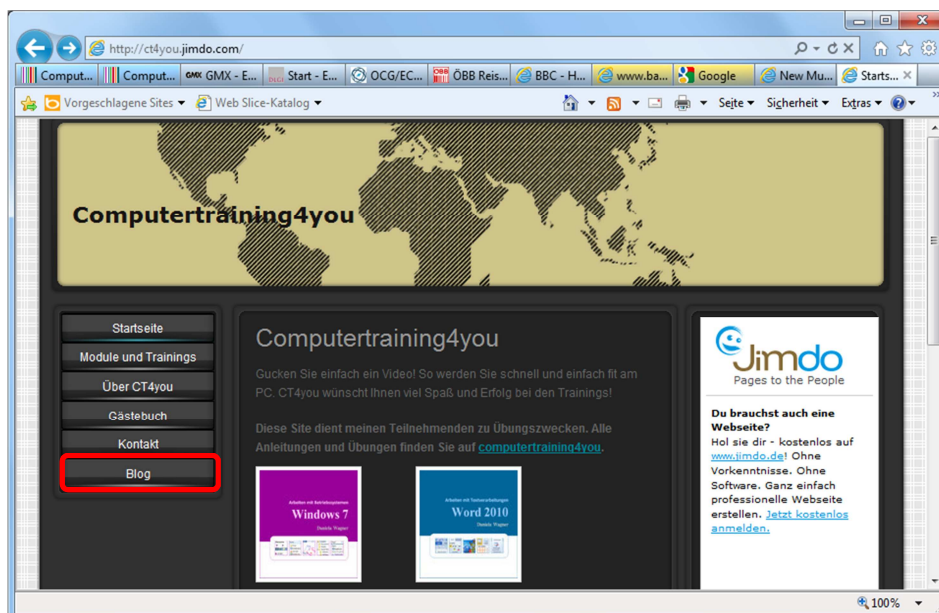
http://ct4you.jimdo.com/

Comput... Comput... GMX - E... Start - E... OCG/EC... ÖBB Reis... BBC - H... www.ba... Google New Mu... Starts...

Vorgeschlagene Sites ▾ Web Slice-Katalog ▾

Seite ▾ Sicherheit ▾ Extras ▾

Computertraining4you

Startseite
Module und Trainings
Über CT4you
Gästebuch
Kontakt
Blog

Computertraining4you

Gucken Sie einfach ein Video! So werden Sie schnell und einfach fit am PC. CT4you wünscht Ihnen viel Spaß und Erfolg bei den Trainings!

Diese Site dient meinen Teilnehmenden zu Übungszwecken. Alle Anleitungen und Übungen finden Sie auf computertraining4you.

Arbeiten mit Betriebssystemen
Windows 7
Daniela Wagner

Arbeiten mit Textverarbeitungen
Word 2010
Daniela Wagner

Jimdo
Pages to the People

Du brauchst auch eine Webseite?
Hol sie dir - kostenlos auf www.jimdo.de! Ohne Vorkenntnisse. Ohne Software. Ganz einfach professionelle Webseite erstellen. Jetzt kostenlos anmelden.

100%